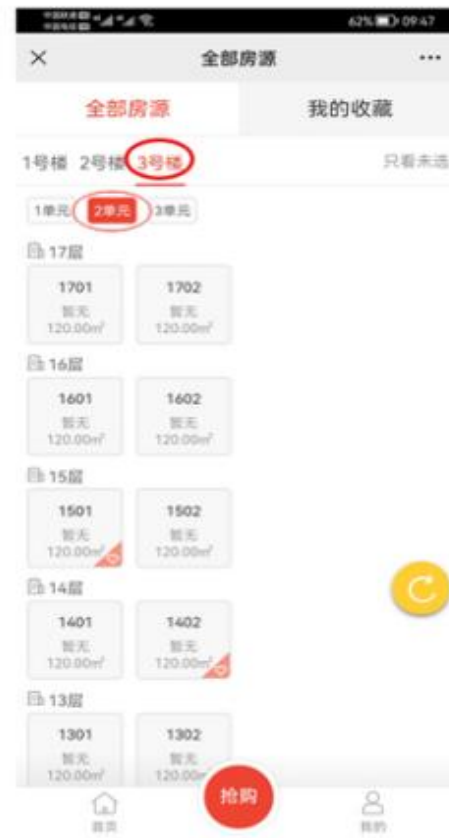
62% 09:47

×
全部房源
···

全部房源
我的收藏

1号楼 2号楼 3号楼
只看未选

1单元 2单元 3单元

17层
1701
暂无
120.00㎡
1702
暂无
120.00㎡

16层
1601
暂无
120.00㎡
1602
暂无
120.00㎡

15层
1501
暂无
120.00㎡
1502
暂无
120.00㎡

14层
1401
暂无
120.00㎡
1402
暂无
120.00㎡

13层
1301
暂无
120.00㎡
1302
暂无
120.00㎡

首页
抢购
我的